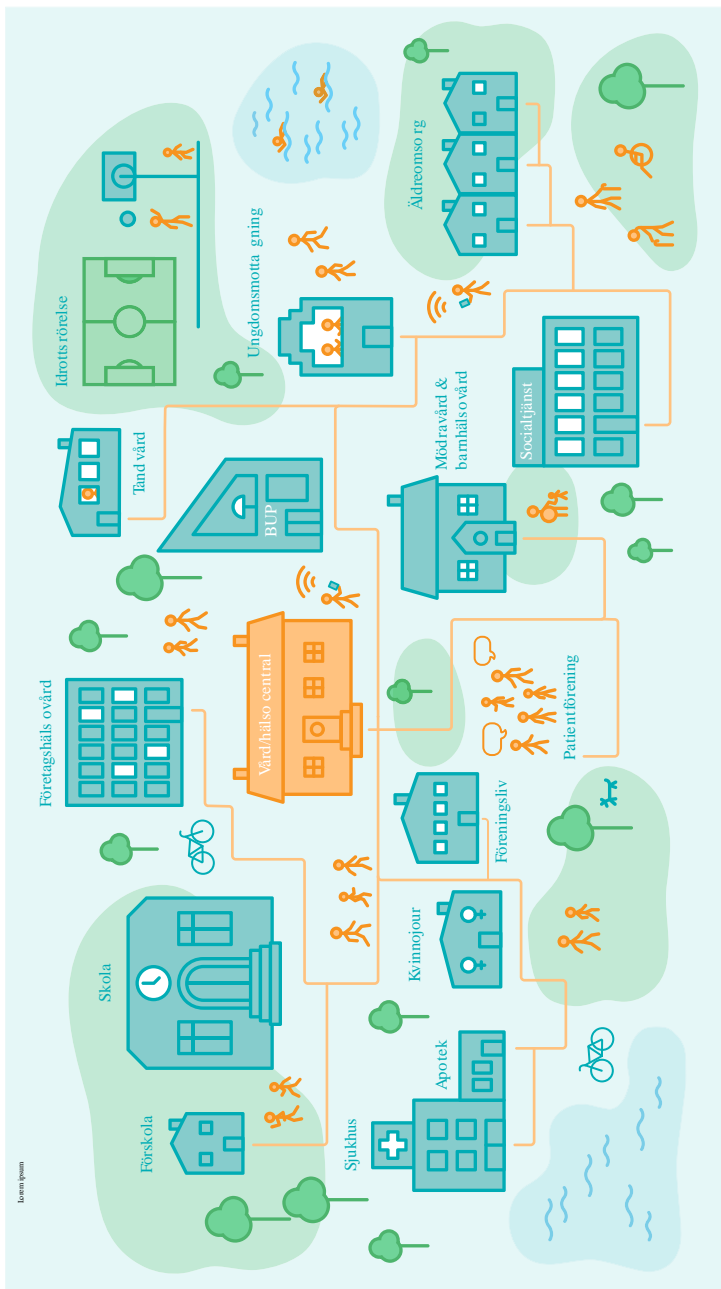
Idrotts rörelse

Ungdomsmotta gning

Äldreomso rg

Tand vård

BUP

Mödravård & barnhälsovård

Socialtjänst

Företagshäls ovård

Vård/hälso central

Patientförening

Föreningsliv

Skola

Kvinnojour

Förskola

Apotek

Sjukhus

lorem ipsum